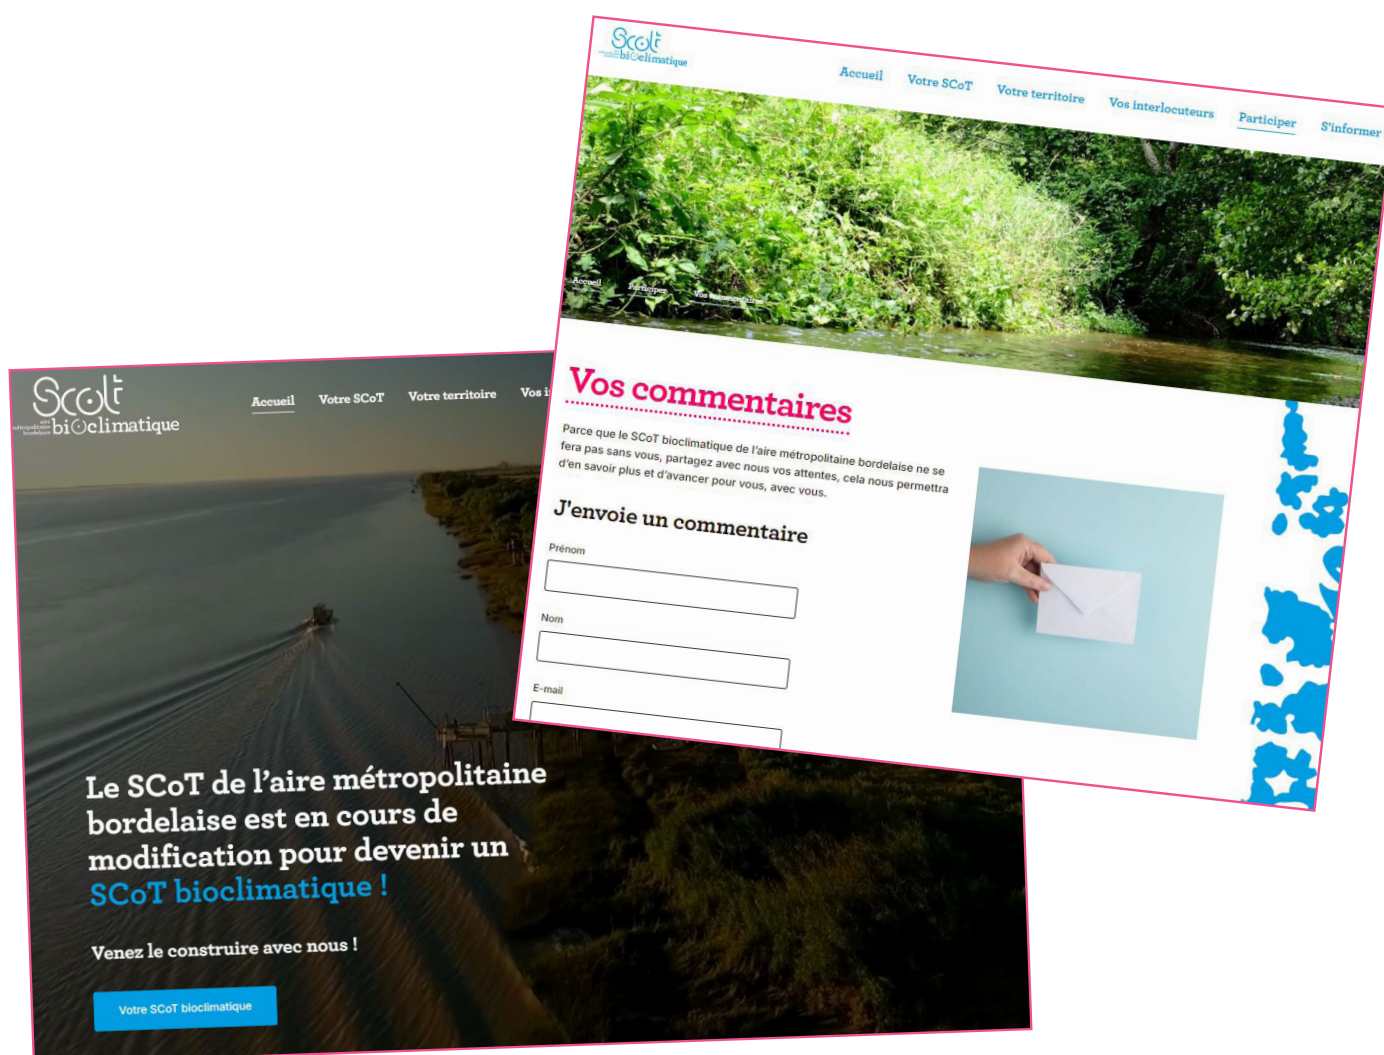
Scot
aire métropolitaine bordelaise bioclimatique

Accueil Votre SCoT Votre territoire Vos interlocuteurs Participer S'informer

Accueil Participer Vos commentaires

Vos commentaires

Parce que le SCoT bioclimatique de l'aire métropolitaine bordelaise ne se fera pas sans vous, partagez avec nous vos attentes, cela nous permettra d'en savoir plus et d'avancer pour vous, avec vous.

J'envoie un commentaire

Prénom

Nom

E-mail

Scot
aire métropolitaine bordelaise bioclimatique

Accueil Votre SCoT Votre territoire Vos i

Le SCoT de l'aire métropolitaine bordelaise est en cours de modification pour devenir un SCoT bioclimatique !

Venez le construire avec nous !

Votre SCoT bioclimatique